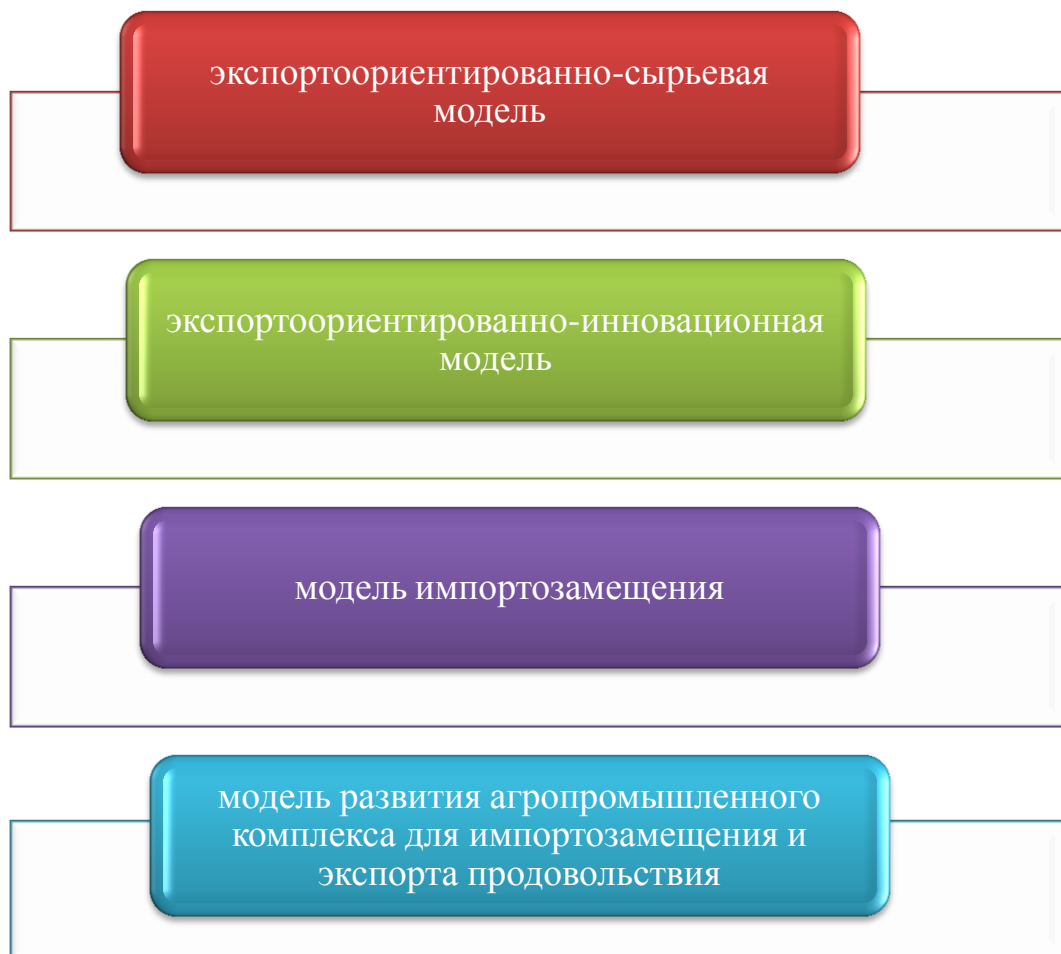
экспортоориентированно-сырьевая модель

экспортоориентированно-инновационная модель

модель импортозамещения

модель развития агропромышленного комплекса для импортозамещения и экспорта продовольствия